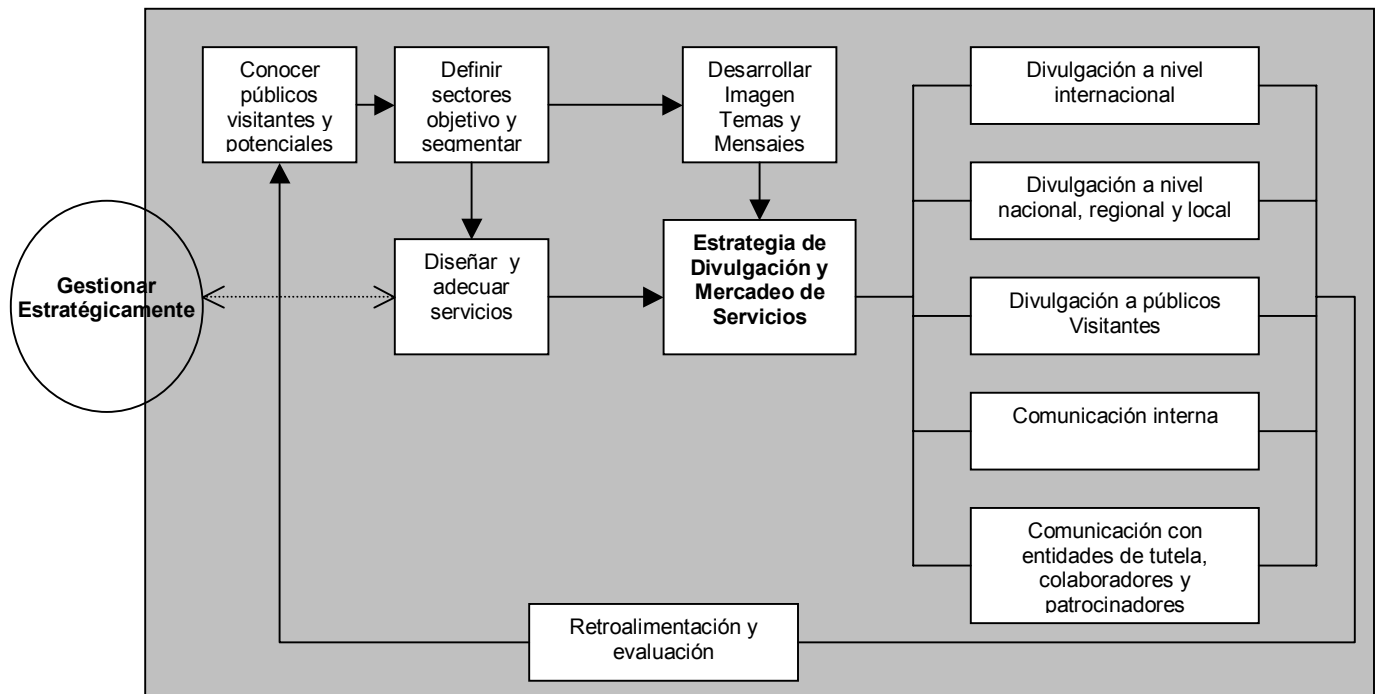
Conocer públicos visitantes y potenciales

Definir sectores objetivo y segmentar

Desarrollar Imagen Temas y Mensajes

Divulgación a nivel internacional

Divulgación a nivel nacional, regional y local

Gestionar Estratégicamente

Diseñar y adecuar servicios

**Estrategia de Divulgación y Mercadeo de Servicios**

Divulgación a públicos Visitantes

Comunicación interna

Comunicación con entidades de tutela, colaboradores y patrocinadores

Retroalimentación y evaluación